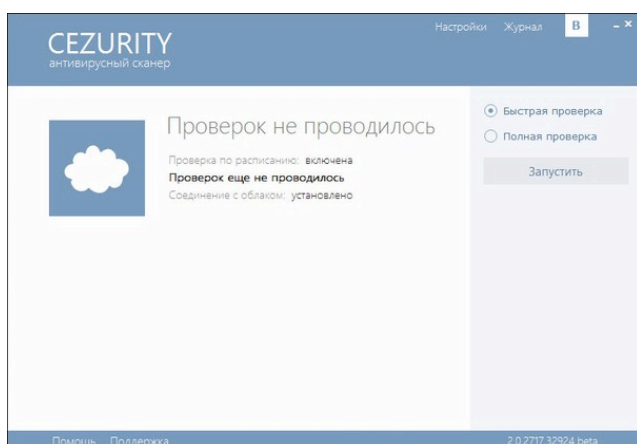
CEZURITY
антивирусный сканер

Настройки Журнал В - ×

Проверок не проводилось

Проверка по расписанию: включена
Проверок еще не проводилось
Соединение с облаком: установлено

Быстрая проверка
Полная проверка
Запустить

Помощь Поддержка

2.0.2717.32924 beta